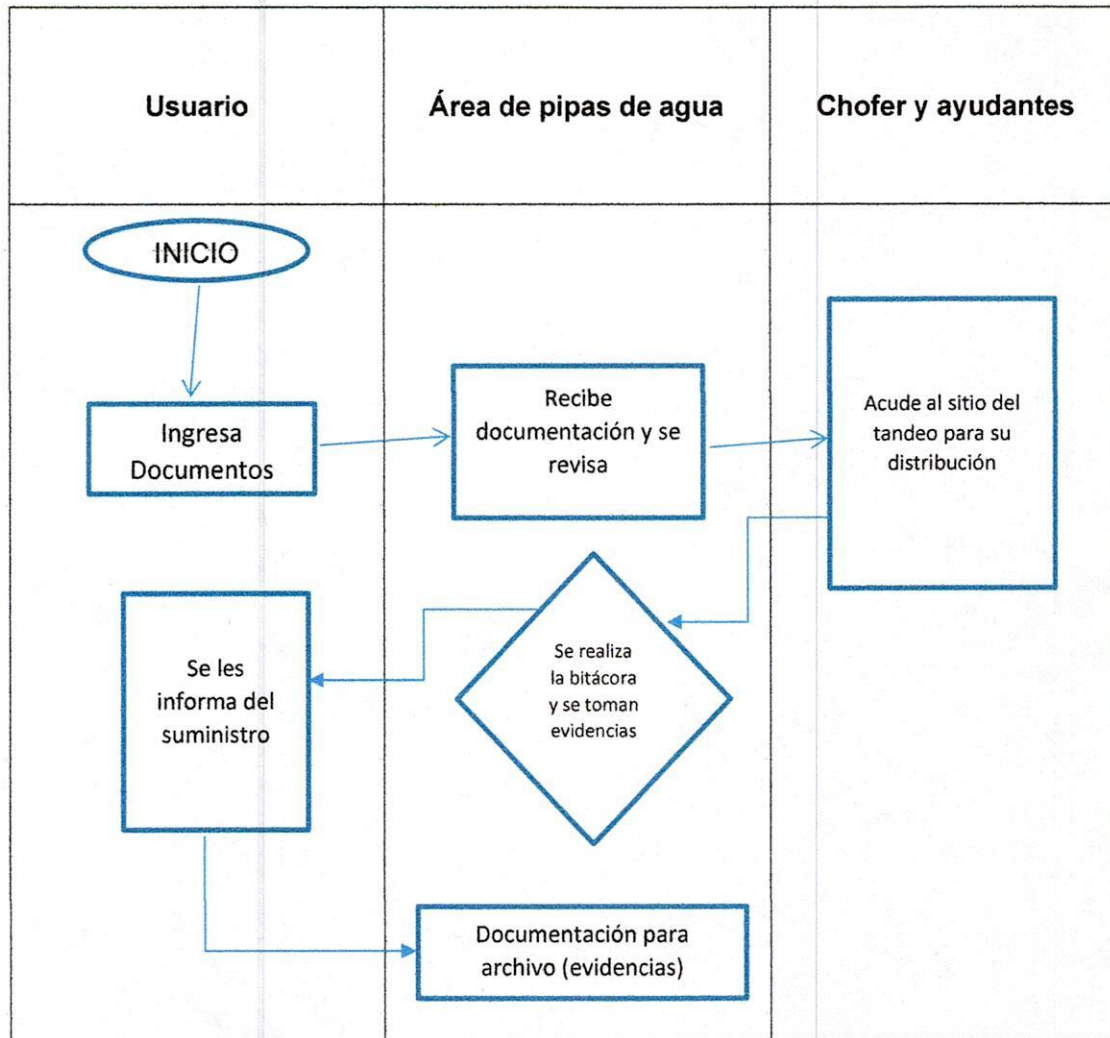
Usuario

Área de pipas de agua

Chofer y ayudantes

INICIO

Ingresa Documentos

Recibe documentación y se revisa

Acude al sitio del tandeo para su distribución

Se realiza la bitácora y se toman evidencias

Se les informa del suministro

Documentación para archivo (evidencias)